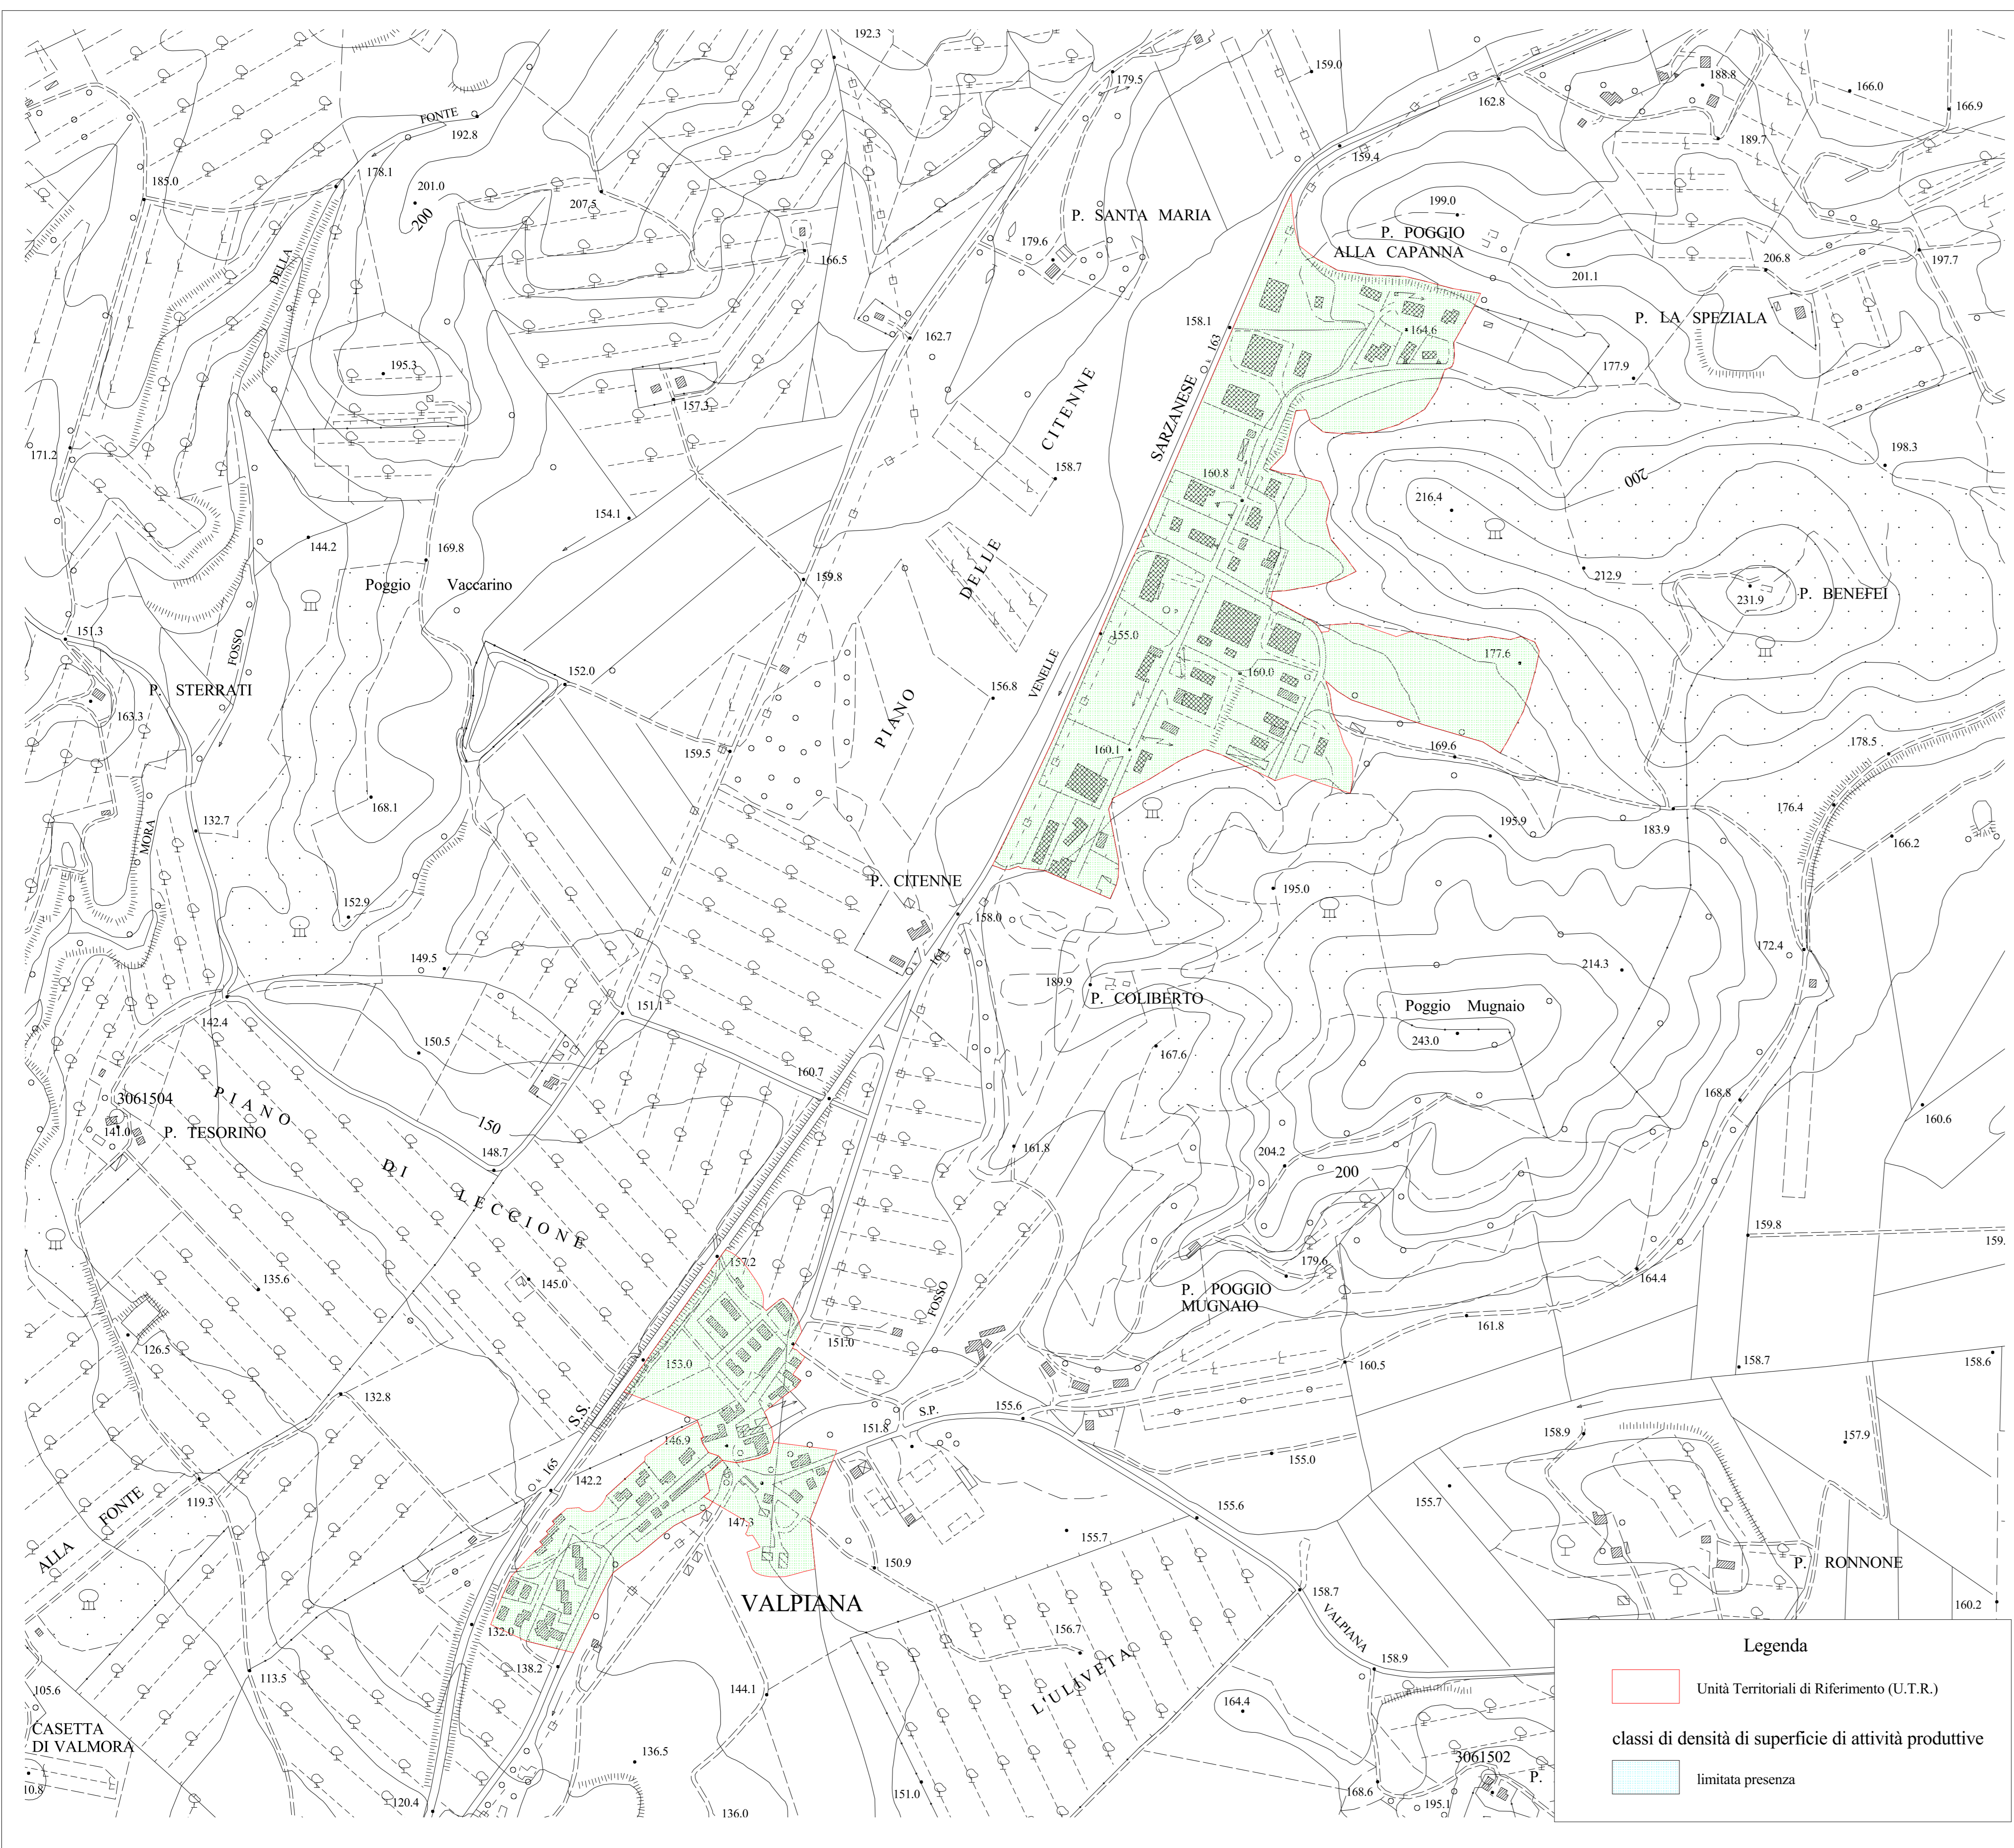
192.3
159.0
179.5
188.8
166.0
166.9
FONTE
192.8
162.8
189.7
178.1
159.4
185.0
201.0
207.5
200
P. SANTA MARIA
199.0
P. POGGIO
ALLA CAPANNA
179.6
166.5
201.1
206.8
197.7
DELLA
158.1
164.6
P. LA SPEZIALA
162.7
163
195.3
177.9
SARZANESE
157.3
CITENNE
171.2
198.3
158.7
160.8
216.4
200
154.1
144.2
169.8
DELLE
159.8
212.9
Poggio Vaccarino
231.9
P. BENEFEI
151.3
FOSSO
155.0
152.0
177.6
P. STERRATI
156.8
VENELLE
PIANO
160.0
163.3
159.5
160.1
169.6
178.5
168.1
183.9
176.4
132.7
195.9
MORA
166.2
P. CITENNE
195.0
152.9
158.0
172.4
149.5
161
214.3
189.9
P. COLIBERTO
151.1
Poggio Mugnaio
142.4
167.6
243.0
150.5
160.7
168.8
3061504
PIANO
160.6
141.0
P. TESORINO
150
DI
161.8
148.7
204.2
200
LECCIONE
159.8
159.
157.2
179.6
135.6
145.0
P. POGGIO
MUGNAIO
164.4
FOSSO
126.5
153.0
151.0
161.8
158.7
160.5
158.6
132.8
S.S.
155.6
S.P.
151.8
146.9
158.9
157.9
155.0
165
142.2
ALLA FONTE
119.3
155.6
155.7
147.3
155.7
150.9
P. RONNONE
158.7
VALPIANA
160.2
VALPIANA
132.0
156.7
158.9
Legenda
Unità Territoriali di Riferimento (U.T.R.)
138.2
L'ULIVETA
113.5
144.1
164.4
105.6
classi di densità di superficie di attività produttive
CASETTA
DI VALMORA
136.5
3061502
limitata presenza
P.
10.8
168.6
120.4
136.0
151.0
195.1